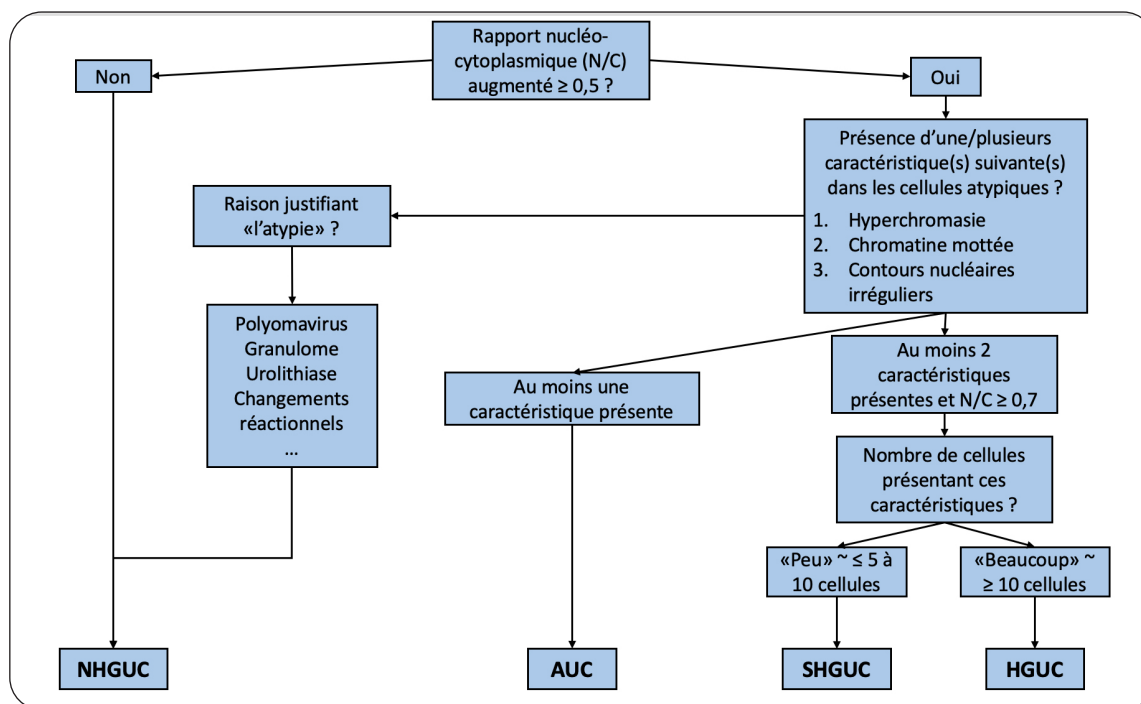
Rapport nucléo-cytoplasmique (N/C) augmenté ≥ 0,5 ?

Non

Oui

Présence d'une/plusieurs caractéristique(s) suivante(s) dans les cellules atypiques ?
1. Hyperchromasie
2. Chromatine mottée
3. Contours nucléaires irréguliers

Raison justifiant «l'atypie» ?

Polyomavirus
Granulome
Urolithiase
Changements réactionnels
...

Au moins une caractéristique présente

Au moins 2 caractéristiques présentes et N/C ≥ 0,7

Nombre de cellules présentant ces caractéristiques ?

«Peu» ~ ≤ 5 à 10 cellules

«Beaucoup» ~ ≥ 10 cellules

NHGUC

AUC

SHGUC

HGUC